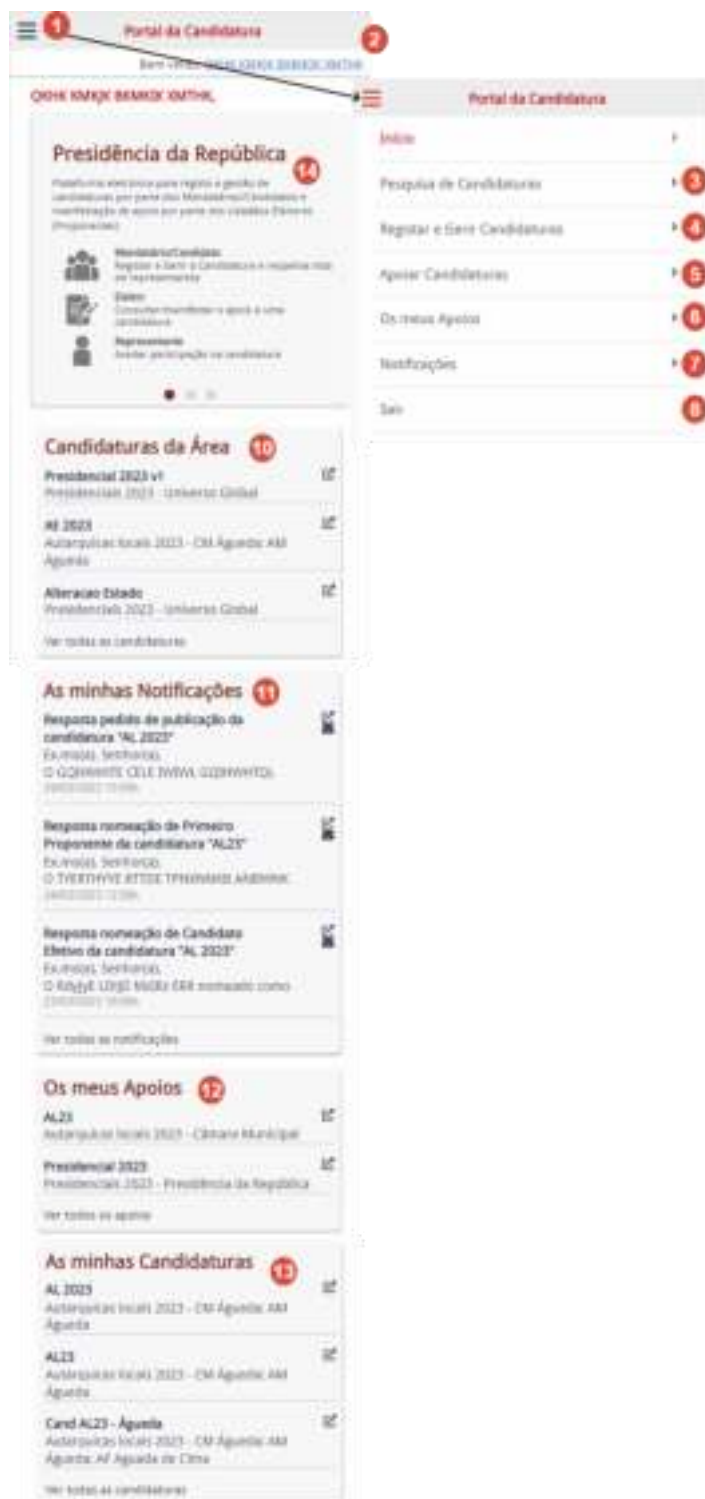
1
Portal da Candidatura
2
Bem-vindo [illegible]

QXHK KMKJK BKMKK XMTHL

Portal da Candidatura
Início
Pesquisa de Candidaturas 3
Registar e Gerir Candidaturas 4
Apoiar Candidaturas 5
Os meus Apoios 6
Notificações 7
Sair 8

Presidência da República 14
Plataforma eletrónica para registo e gestão de candidaturas por parte dos Mandatários/Candidatos e manifestação de apoio por parte dos cidadãos Eleitores (Proponentes)
Mandatário/Candidato
Registar e Gerir a Candidatura e respetiva lista de representantes
Eleitor
Consultar/manifestar o apoio a uma candidatura
Representante
Aceitar participação na candidatura

Candidaturas da Área 10
Presidencial 2023 v1
Presidenciais 2023 - Universo Global
AI 2023
Autarquicas locais 2023 - CM Águeda: AM Águeda
Alteracao Estado
Presidenciais 2023 - Universo Global
Ver todas as candidaturas

As minhas Notificações 11
Resposta pedido de publicação da candidatura "AL 2023"
Ex.mo(a). Senhor(a),
O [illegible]
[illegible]
Resposta nomeação de Primeiro Proponente da candidatura "AL23"
Ex.mo(a). Senhor(a),
O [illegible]
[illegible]
Resposta nomeação de Candidato Efetivo da candidatura "AL 2023"
Ex.mo(a). Senhor(a),
O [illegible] nomeado como
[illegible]
Ver todas as notificações

Os meus Apoios 12
AL23
Autarquicas locais 2023 - Câmara Municipal
Presidencial 2023
Presidenciais 2023 - Presidência da República
Ver todos os apoios

As minhas Candidaturas 13
AL 2023
Autarquicas locais 2023 - CM Águeda: AM Águeda
AL23
Autarquicas locais 2023 - CM Águeda: AM Águeda
Cand AL23 - Águeda
Autarquicas locais 2023 - CM Águeda: AM Águeda: AF Aguada de Cima
Ver todas as candidaturas